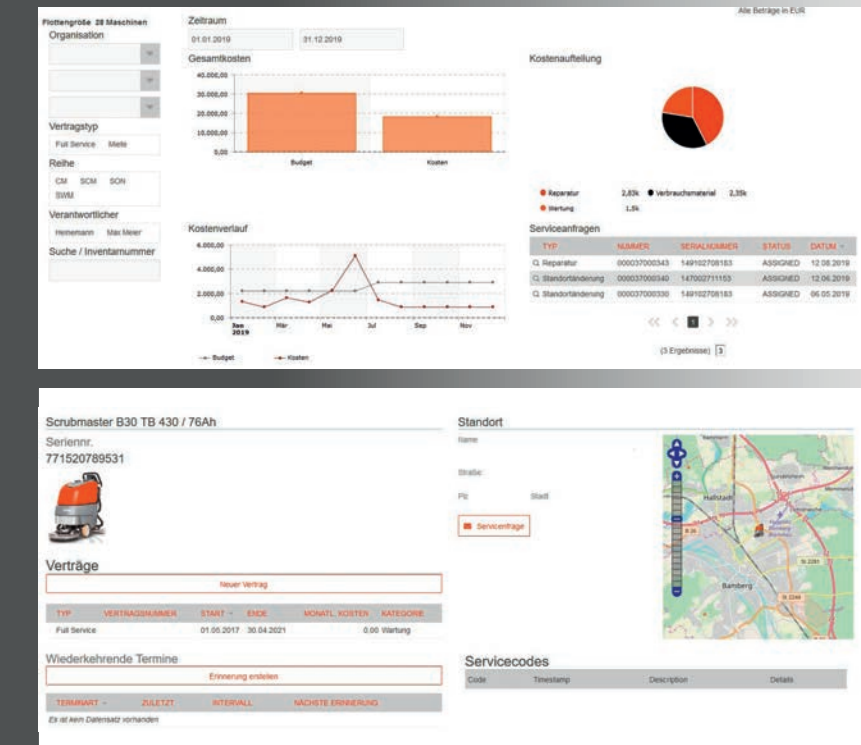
Flottengröße 28 Maschinen
Organisation

Vertragstyp
Full Service Miete
Reihe
CM SCM SON SWM
Verantwortlicher
Heinemann Max Meier
Suche / Inventarnummer

Zeitraum
01.01.2019 31.12.2019
Gesamtkosten
40.000,00
30.000,00
20.000,00
10.000,00
0,00
Budget Kosten

Alle Beträge in EUR
Kostenaufteilung
Reparatur 2,83k Verbrauchsmaterial 2,35k
Wartung 1,5k

Kostenverlauf
6.000,00
4.000,00
2.000,00
0,00
Jan 2019 Mär Mai Jul Sep Nov
Budget Kosten

Serviceanfragen
| TYP | NUMMER | SERIALNUMMER | STATUS | DATUM |
|---|---|---|---|---|
| Reparatur | 000037000343 | 149102708183 | ASSIGNED | 12.06.2019 |
| Standortänderung | 000037000340 | 147002711153 | ASSIGNED | 12.06.2019 |
| Standortänderung | 000037000330 | 149102708183 | ASSIGNED | 06.05.2019 |

1
(3 Ergebnisse) 3

Scrubmaster B30 TB 430 / 76Ah
Seriennr.
771520789531

Verträge
Neuer Vertrag
| TYP | VERTRAGSNUMMER | START | ENDE | MONATL. KOSTEN | KATEGORIE |
|---|---|---|---|---|---|
| Full Service | | 01.05.2017 | 30.04.2021 | 0,00 | Wartung |

Wiederkehrende Termine
Erinnerung erstellen
| TERMINART | ZULETZT | INTERVALL | NÄCHSTE ERINNERUNG |
|---|---|---|---|
Es ist kein Datensatz vorhanden

Standort
Name
Straße
Plz Stadt
Serviceanfrage

Hallstadt
Bamberg

Servicecodes
| Code | Timestamp | Description | Details |
|---|---|---|---|